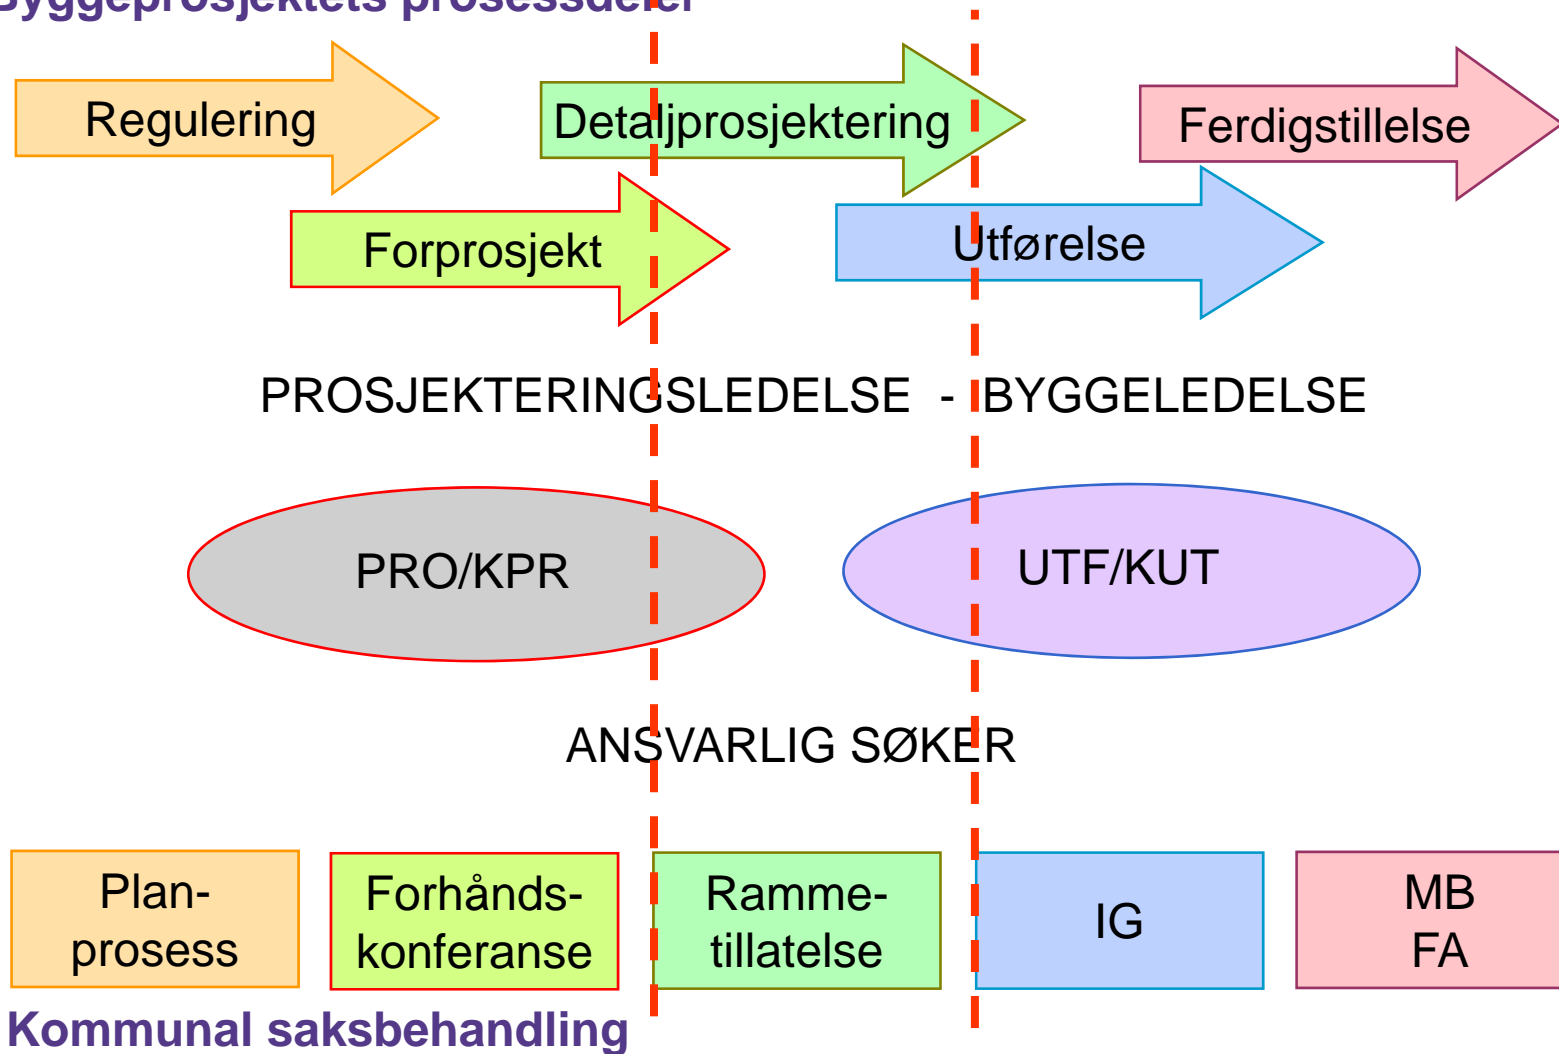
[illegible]

Regulering

Detaljprosjektering

Ferdigstillelse

Forprosjekt

Utførelse

PROSJEKTERINGSLEDELSE - BYGGELEDELSE

PRO/KPR

UTF/KUT

ANSVARLIG SØKER

Plan-prosess

Forhånds-konferanse

Ramme-tillatelse

IG

MB
FA

Kommunal saksbehandling